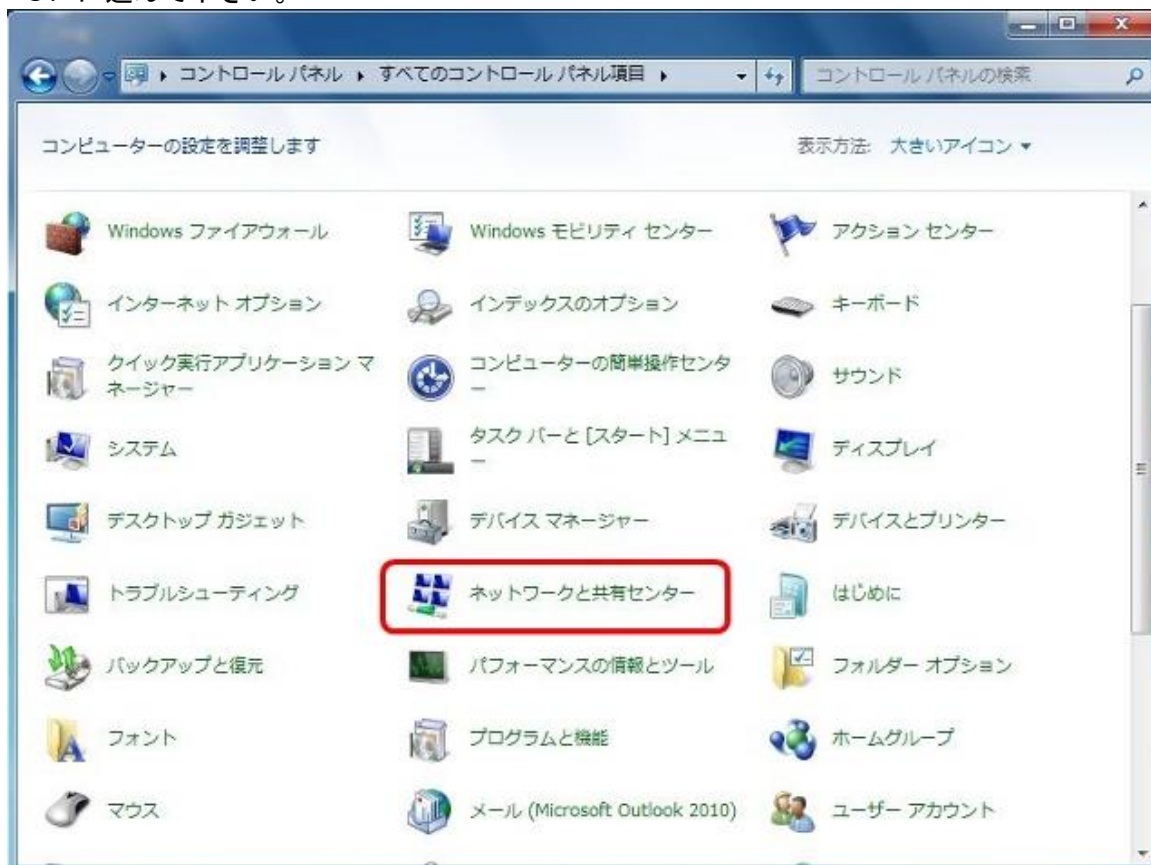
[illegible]

コントロール パネル ▸ すべてのコントロール パネル項目 ▸

コントロール パネルの検索

コンピューターの設定を調整します

表示方法: 大きいアイコン ▾

Windows ファイアウォール
Windows モビリティ センター
アクション センター
インターネット オプション
インデックスのオプション
キーボード
クイック実行アプリケーション マネージャー
コンピューターの簡単操作センター
サウンド
システム
タスク バーと [スタート] メニュー
ディスプレイ
デスクトップ ガジェット
デバイス マネージャー
デバイスとプリンター
トラブルシューティング
ネットワークと共有センター
はじめに
バックアップと復元
パフォーマンスの情報とツール
フォルダー オプション
フォント
プログラムと機能
ホームグループ
マウス
メール (Microsoft Outlook 2010)
ユーザー アカウント